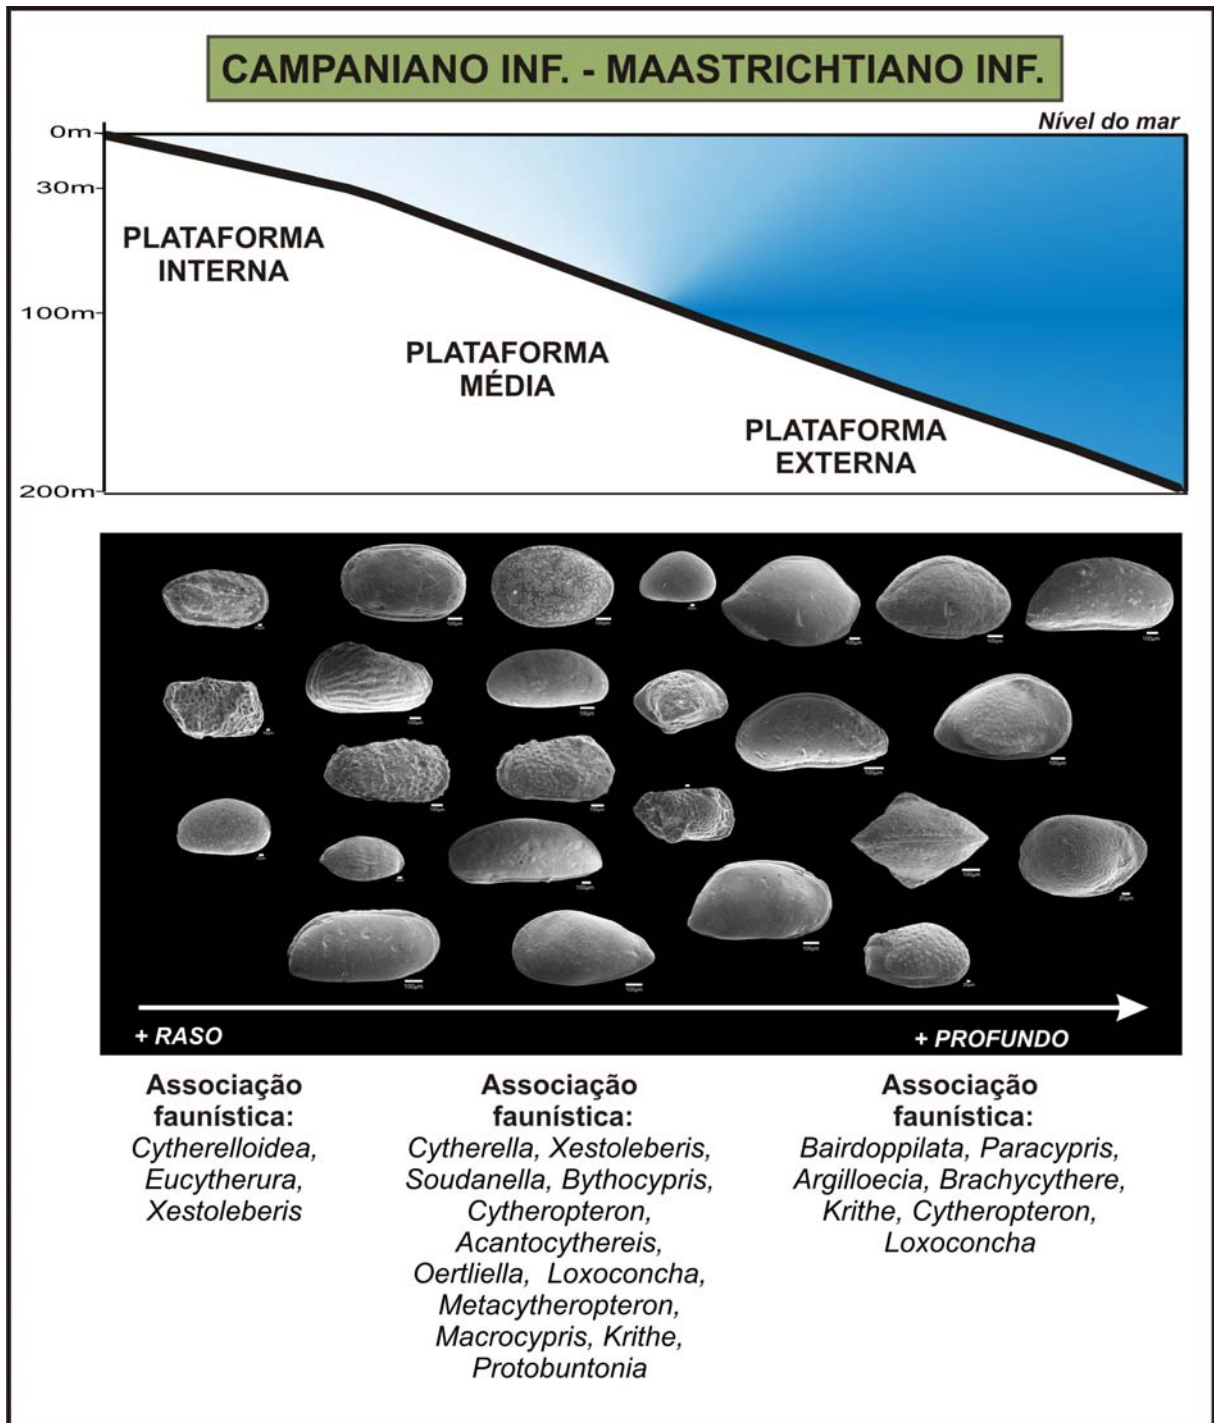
CAMPANIANO INF. - MAASTRICHTIANO INF.

0m
30m
100m
200m

Nível do mar

PLATAFORMA INTERNA

PLATAFORMA MÉDIA

PLATAFORMA EXTERNA

+ RASO

+ PROFUNDO

Associação faunística:
Cytherelloidea, Eucytherura, Xestoleberis

Associação faunística:
Cytherella, Xestoleberis, Soudanella, Bythocypris, Cytheropteron, Acantocythereis, Oertliella, Loxoconcha, Metacytheropteron, Macrocypris, Krithe, Protobuntonia

Associação faunística:
Bairdoppilata, Paracypris, Argilloecia, Brachycythere, Krithe, Cytheropteron, Loxoconcha